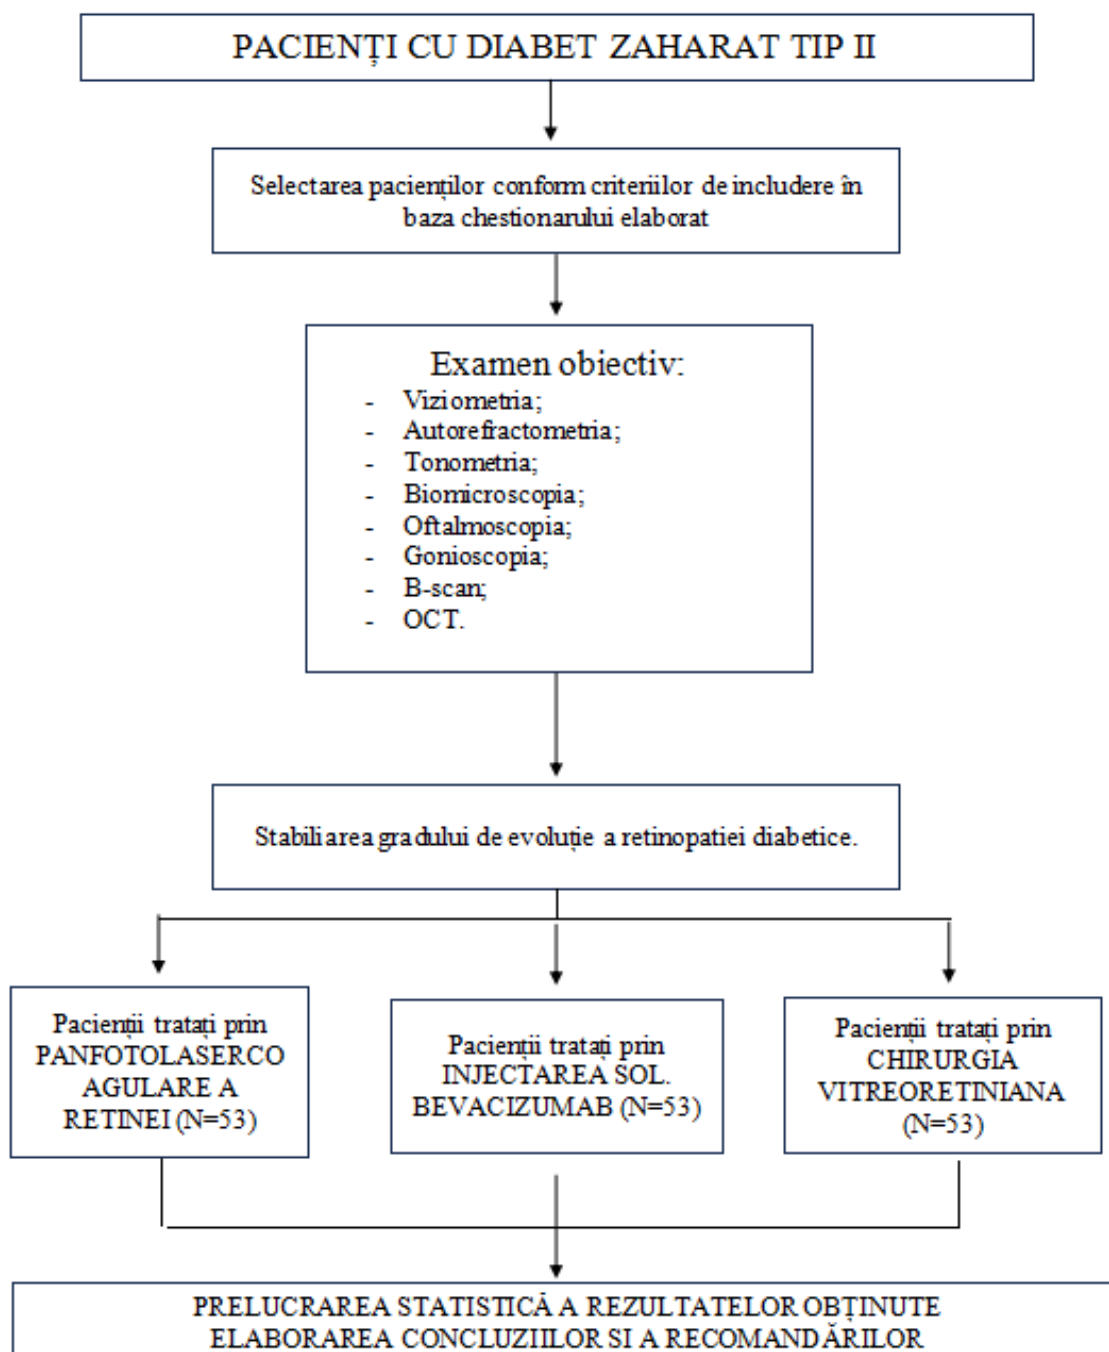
PACIENȚI CU DIABET ZAHARAT TIP II

Selectarea pacienților conform criteriilor de includere în baza chestionarului elaborat

Examen obiectiv:
- Viziometria;
- Autorefractometria;
- Tonometria;
- Biomicroscopia;
- Oftalmoscopia;
- Gonioscopia;
- B-scan;
- OCT.

Stabiliarea gradului de evoluție a retinopatiei diabetice.

Pacienții tratați prin PANFOTOLASERCOAGULARE A RETINEI (N=53)

Pacienții tratați prin INJECTAREA SOL. BEVACIZUMAB (N=53)

Pacienții tratați prin CHIRURGIA VITREORETINIANA (N=53)

PRELUCRAREA STATISTICĂ A REZULTATELOR OBȚINUTE
ELABORAREA CONCLUZIILOR SI A RECOMANDĂRILOR